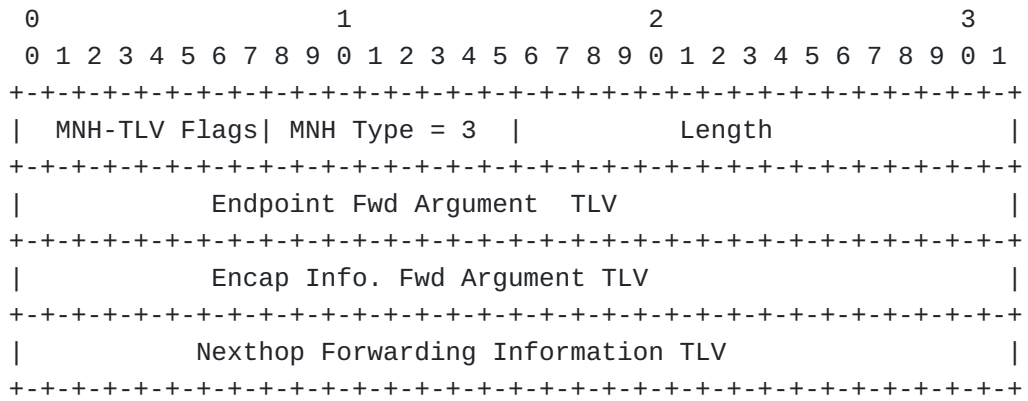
0                   1                   2                   3
 0 1 2 3 4 5 6 7 8 9 0 1 2 3 4 5 6 7 8 9 0 1 2 3 4 5 6 7 8 9 0 1
+-+-+-+-+-+-+-+-+-+-+-+-+-+-+-+-+-+-+-+-+-+-+-+-+-+-+-+-+-+-+-+-+
|  MNH-TLV Flags| MNH Type = 3  |          Length               |
+-+-+-+-+-+-+-+-+-+-+-+-+-+-+-+-+-+-+-+-+-+-+-+-+-+-+-+-+-+-+-+-+
|            Endpoint Fwd Argument  TLV                         |
+-+-+-+-+-+-+-+-+-+-+-+-+-+-+-+-+-+-+-+-+-+-+-+-+-+-+-+-+-+-+-+-+
|            Encap Info. Fwd Argument TLV                       |
+-+-+-+-+-+-+-+-+-+-+-+-+-+-+-+-+-+-+-+-+-+-+-+-+-+-+-+-+-+-+-+-+
|          Nexthop Forwarding Information TLV                   |
+-+-+-+-+-+-+-+-+-+-+-+-+-+-+-+-+-+-+-+-+-+-+-+-+-+-+-+-+-+-+-+-+